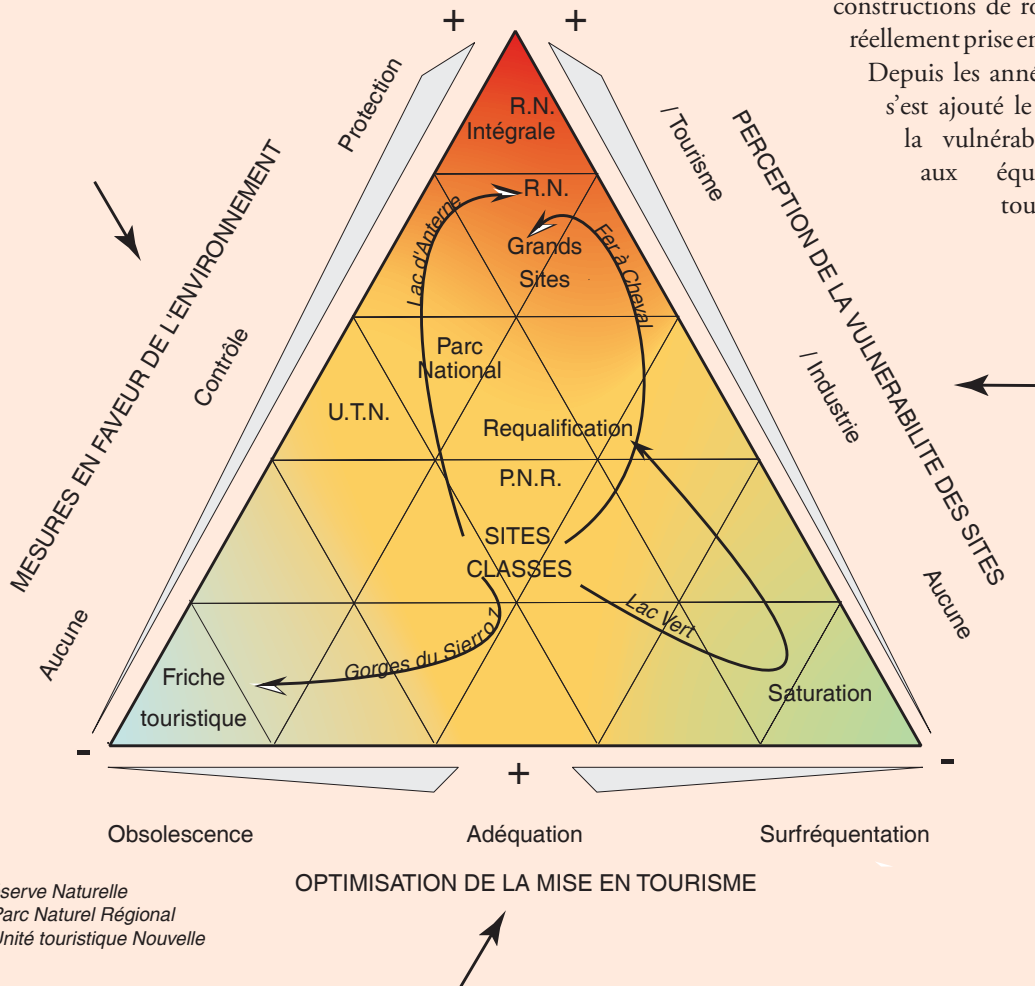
constructions de r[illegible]
réellement prise en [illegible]
Depuis les anné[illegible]
s'est ajouté le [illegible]
la vulnérab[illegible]
aux équ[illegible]
tou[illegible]

+ +

Protection

MESURES EN FAVEUR DE L'ENVIRONNEMENT

Contrôle

Aucune

/ Tourisme

PERCEPTION DE LA VULNERABILITE DES SITES

/ Industrie

Aucune

R.N. Intégrale

R.N.

Grands Sites

Lac d'Antерne

Fer à Cheval

Parc National

U.T.N.

Requalification

P.N.R.

SITES CLASSES

Lac Vert

Gorges du Sierroz

Friche touristique

Saturation

- + -

Obsolescence

Adéquation

Surfréquentation

OPTIMISATION DE LA MISE EN TOURISME

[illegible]serve Naturelle
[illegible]arc Naturel Régional
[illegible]nité touristique Nouvelle